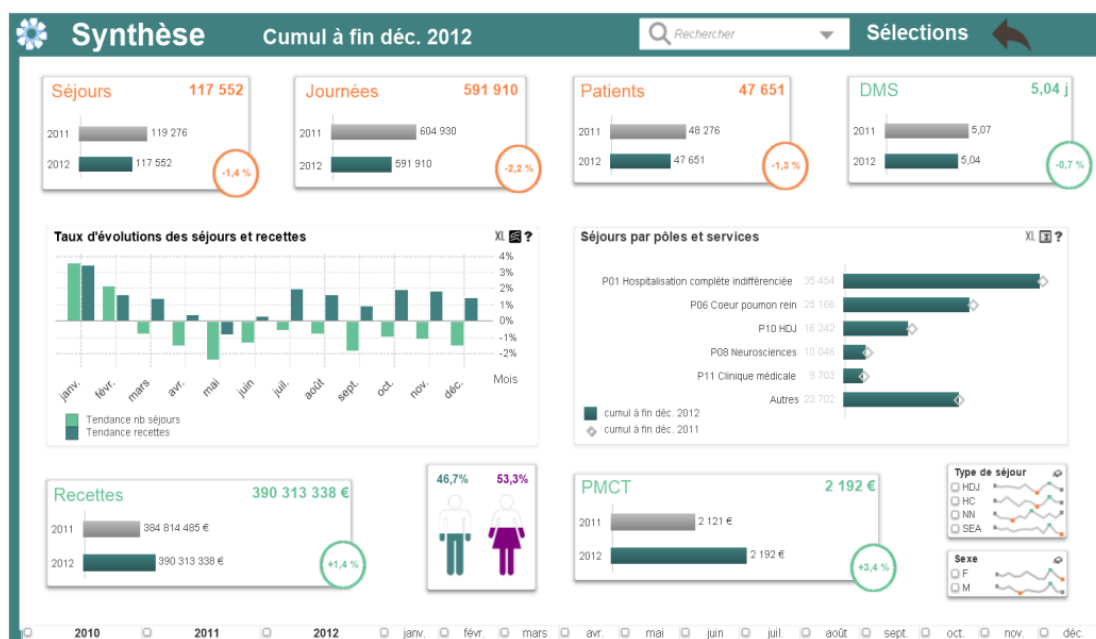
Synthèse

Cumul à fin déc. 2012

Rechercher

Sélections

Séjours 117 552
2011 119 276
2012 117 552
-1,4 %

Journées 591 910
2011 604 930
2012 591 910
-2,2 %

Patients 47 651
2011 48 276
2012 47 651
-1,3 %

DMS 5,04 j
2011 5,07
2012 5,04
-0,7 %

Taux d'évolutions des séjours et recettes
XL ?
4%
3%
2%
1%
0%
-1%
-2%
janv. févr. mars avr. mai juin juil. août sept. oct. nov. déc.
Mois
Tendance nb séjours
Tendance recettes

Séjours par pôles et services
XL ?
P01 Hospitalisation complète indifférenciée 35 454
P06 Coeur poumon rein 25 166
P10 HDJ 16 242
P08 Neurosciences 10 046
P11 Clinique médicale 9 703
Autres 23 702
cumul à fin déc. 2012
cumul à fin déc. 2011

Recettes 390 313 338 €
2011 384 814 485 €
2012 390 313 338 €
+1,4 %

46,7% 53,3%

PMCT 2 192 €
2011 2 121 €
2012 2 192 €
+3,4 %

Type de séjour
HDJ
HC
NN
SEA

Sexe
F
M

2010 2011 2012 janv. févr. mars avr. mai juin juil. août sept. oct. nov. déc.